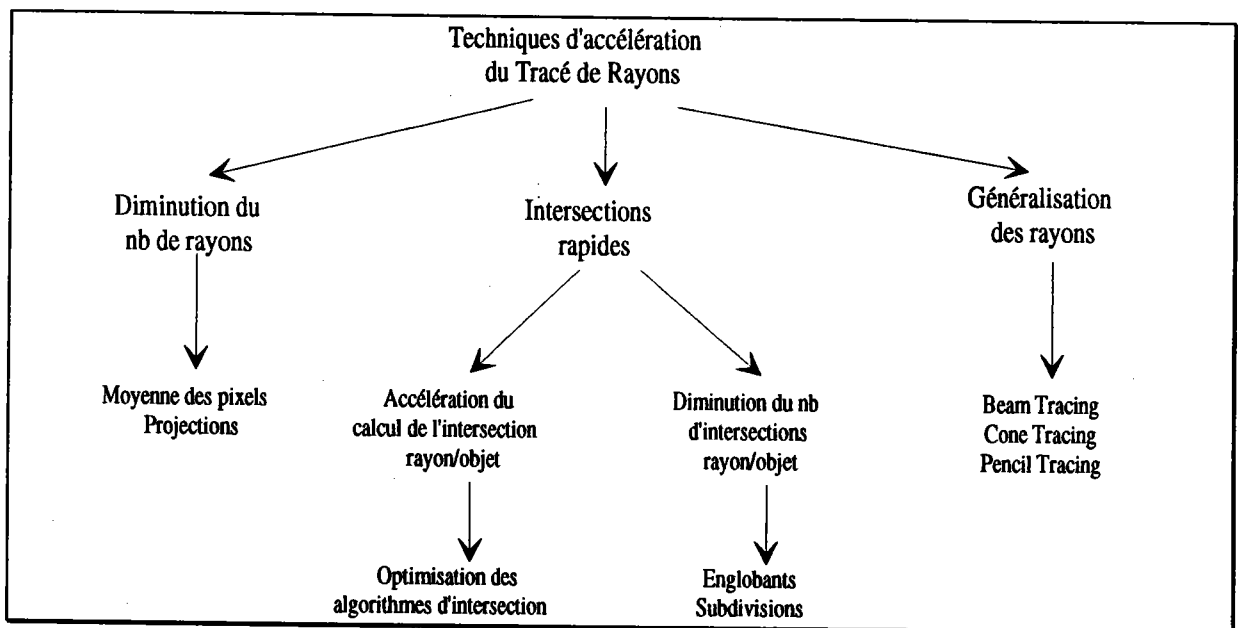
Techniques d'accélération du Tracé de Rayons

Diminution du nb de rayons

Intersections rapides

Généralisation des rayons

Moyenne des pixels
Projections

Accélération du calcul de l'intersection rayon/objet

Diminution du nb d'intersections rayon/objet

Beam Tracing
Cone Tracing
Pencil Tracing

Optimisation des algorithmes d'intersection

Englobants
Subdivisions